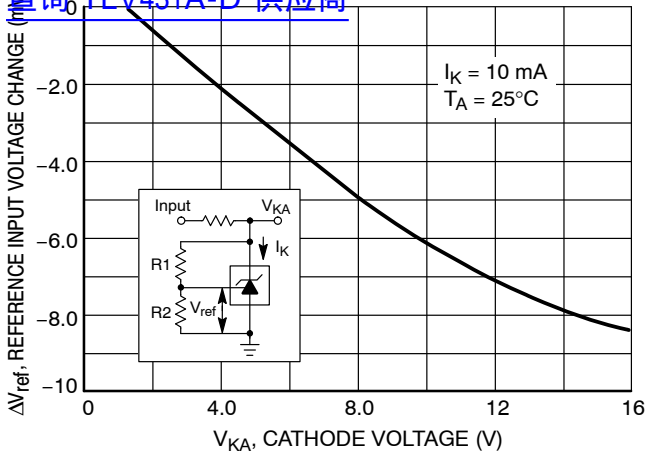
查询TLV431A-D 供应商

$I_K$ = 10 mA
$T_A$ = 25°C

0
−2.0
−4.0
−6.0
−8.0
−10

Input
$V_{KA}$
$I_K$
R1
R2
$V_{ref}$

$\Delta V_{ref}$, REFERENCE INPUT VOLTAGE CHANGE (m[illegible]

0
4.0
8.0
12
16

$V_{KA}$, CATHODE VOLTAGE (V)